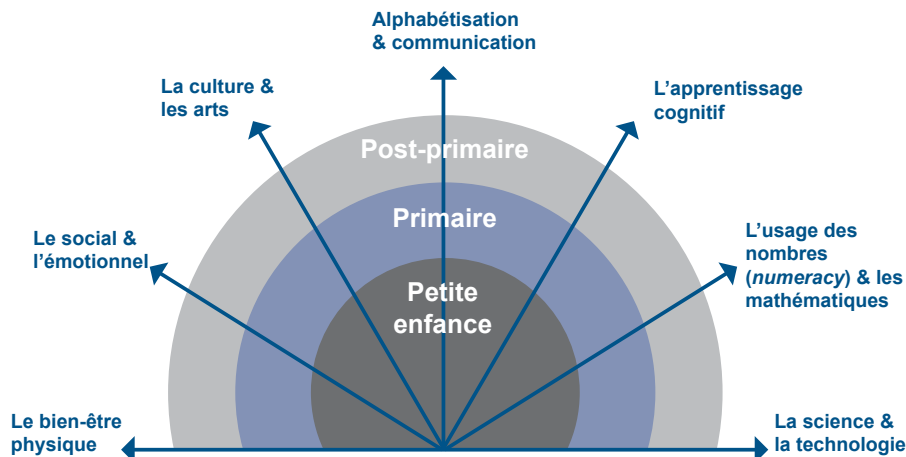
Alphabétisation & communication

La culture & les arts

L'apprentissage cognitif

Post-primaire

Primaire

Le social & l'émotionnel

L'usage des nombres (*numeracy*) & les mathématiques

Petite enfance

Le bien-être physique

La science & la technologie